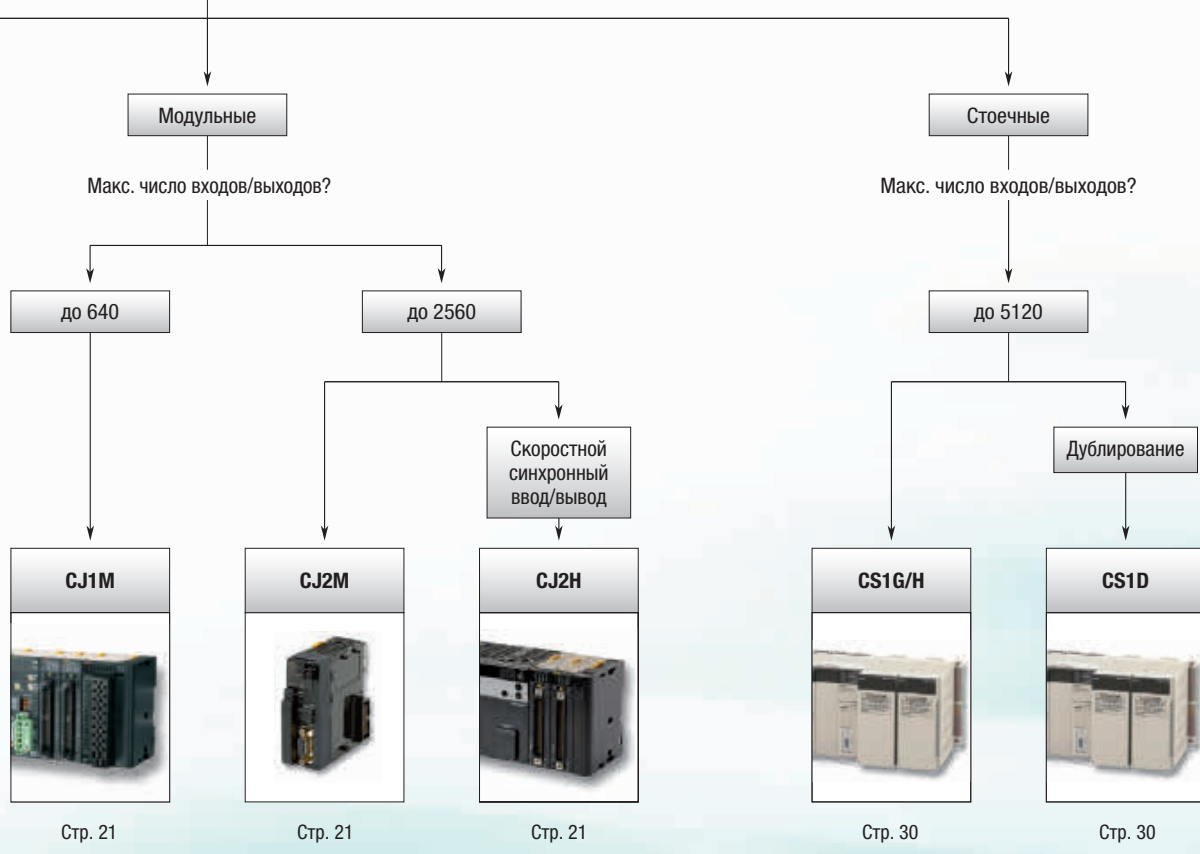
Модульные

Стоечные

Макс. число входов/выходов?

Макс. число входов/выходов?

до 640

до 2560

до 5120

Скоростной синхронный ввод/вывод

Дублирование

CJ1M

CJ2M

CJ2H

CS1G/H

CS1D

Стр. 21

Стр. 21

Стр. 21

Стр. 30

Стр. 30